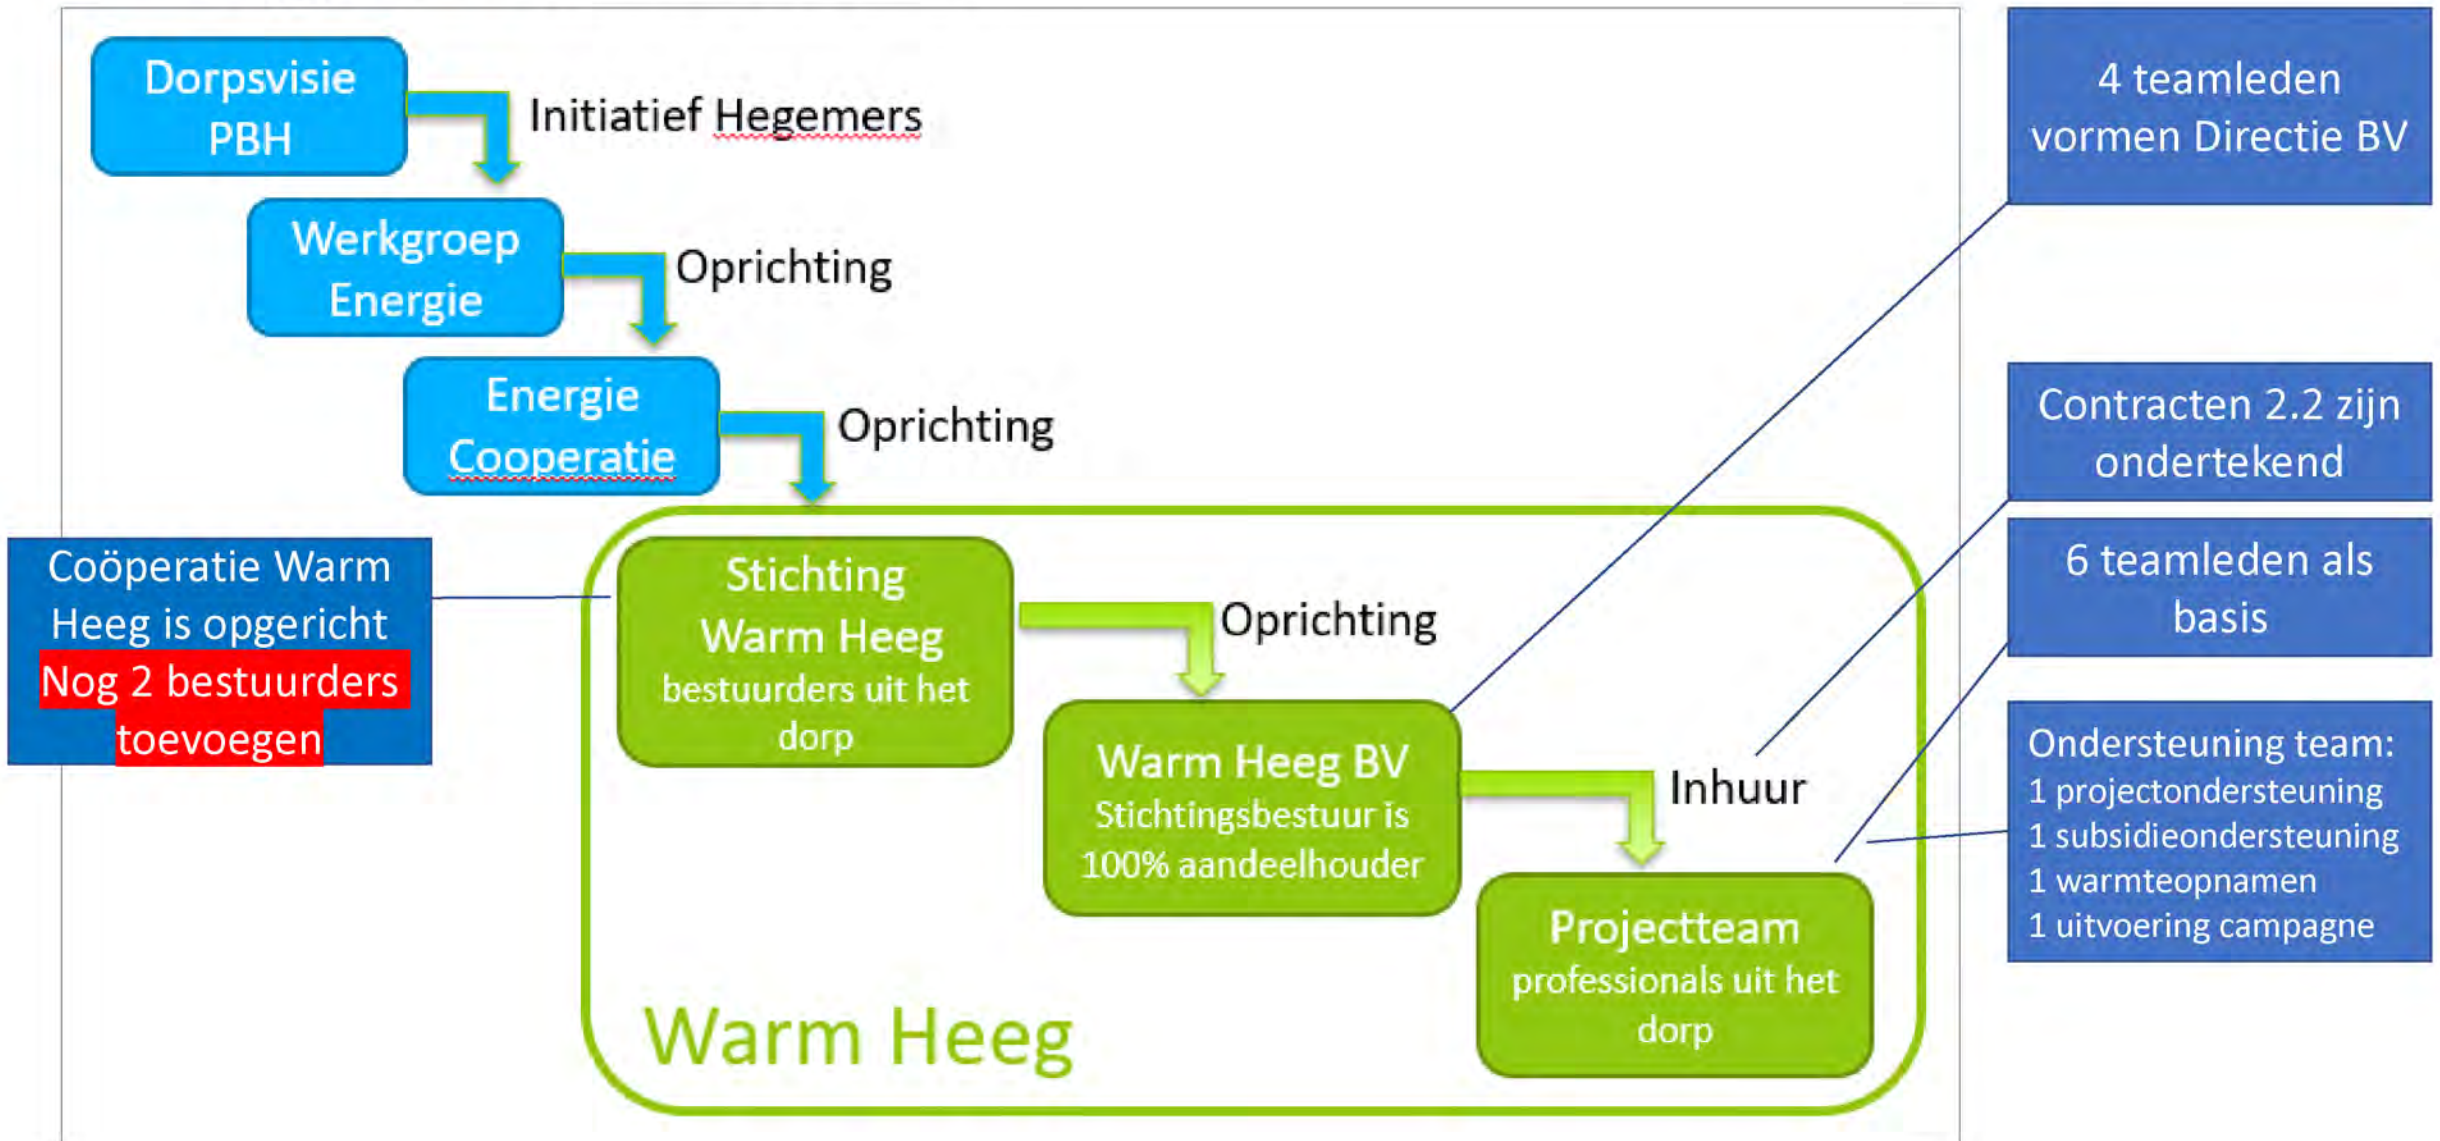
Dorpsvisie PBH

Initiatief Hegemers

Werkgroep Energie

Oprichting

Energie Cooperatie

Oprichting

4 teamleden vormen Directie BV

Contracten 2.2 zijn ondertekend

6 teamleden als basis

Coöperatie Warm Heeg is opgericht
Nog 2 bestuurders toevoegen

Stichting Warm Heeg
bestuurders uit het dorp

Oprichting

Warm Heeg BV
Stichtingsbestuur is 100% aandeelhouder

Inhuur

Ondersteuning team:
1 projectondersteuning
1 subsidieondersteuning
1 warmteopnamen
1 uitvoering campagne

Projectteam
professionals uit het dorp

Warm Heeg